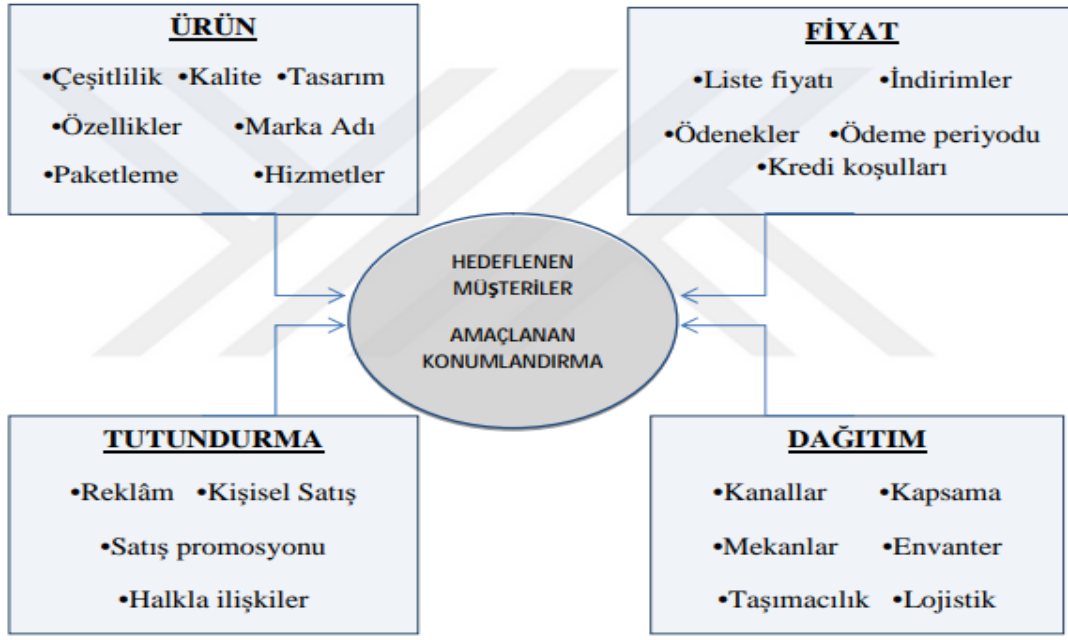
ÜRÜN
•Çeşitlilik •Kalite •Tasarım
•Özellikler •Marka Adı
•Paketleme •Hizmetler

FİYAT
•Liste fiyatı •İndirimler
•Ödenekler •Ödeme periyodu
•Kredi koşulları

HEDEFLENEN MÜŞTERİLER

AMAÇLANAN KONUMLANDIRMA

TUTUNDURMA
•Reklâm •Kişisel Satış
•Satış promosyonu
•Halkla ilişkiler

DAĞITIM
•Kanallar •Kapsama
•Mekanlar •Envanter
•Taşımacılık •Lojistik